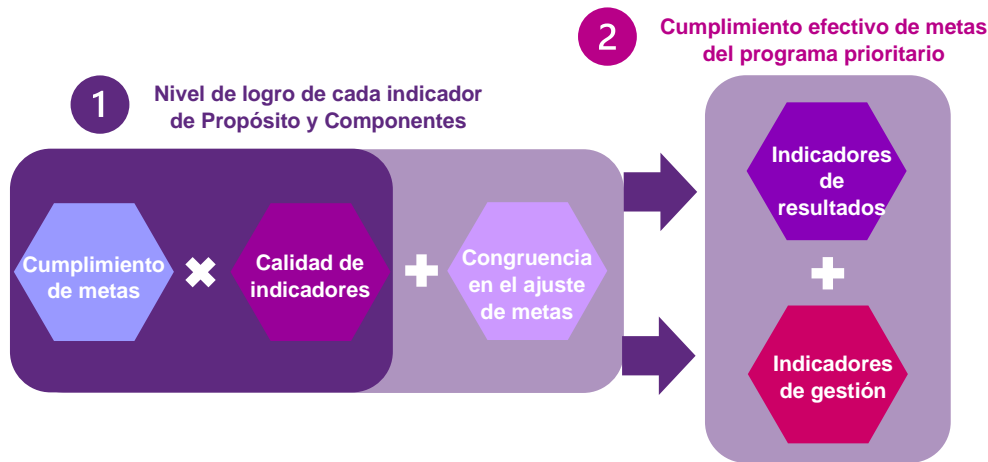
1 Nivel de logro de cada indicador de Propósito y Componentes

Cumplimiento de metas

Calidad de indicadores

Congruencia en el ajuste de metas

2 Cumplimiento efectivo de metas del programa prioritario

Indicadores de resultados

Indicadores de gestión